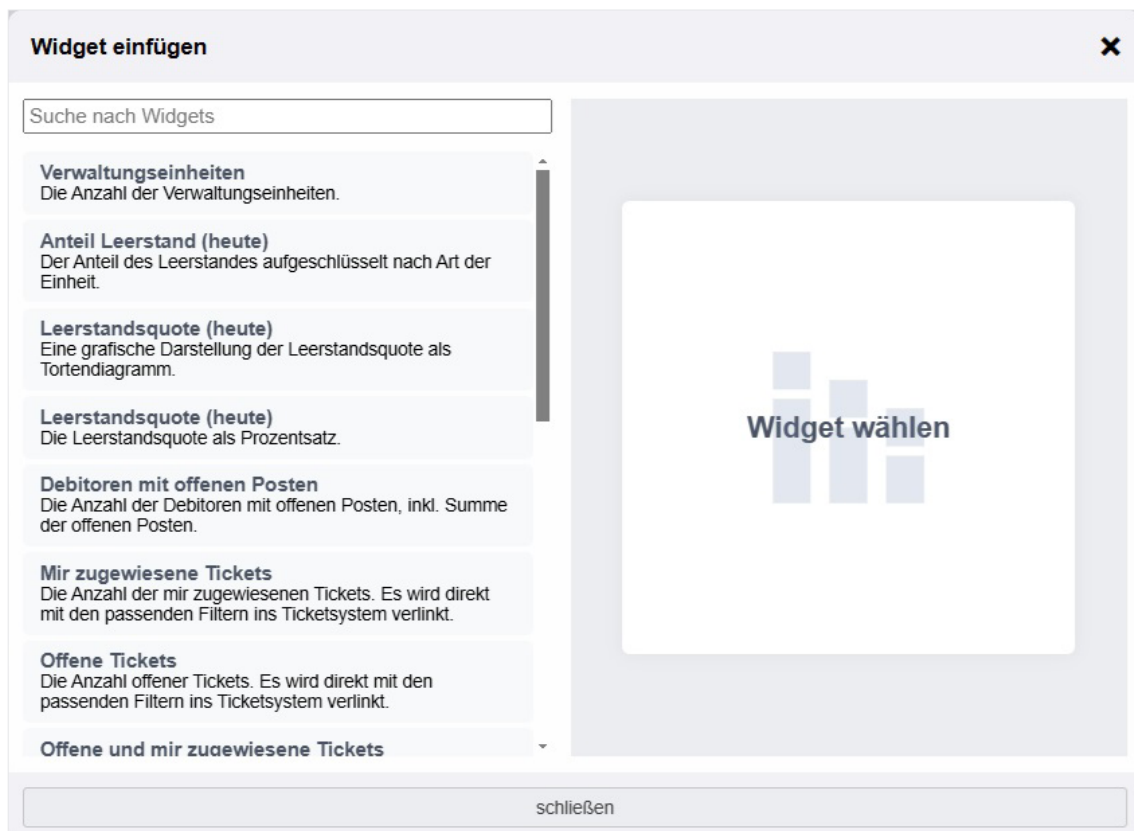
Widget einfügen

✕

Suche nach Widgets

Verwaltungseinheiten
Die Anzahl der Verwaltungseinheiten.

Anteil Leerstand (heute)
Der Anteil des Leerstandes aufgeschlüsselt nach Art der Einheit.

Leerstandsquote (heute)
Eine grafische Darstellung der Leerstandsquote als Tortendiagramm.

Leerstandsquote (heute)
Die Leerstandsquote als Prozentsatz.

Debitoren mit offenen Posten
Die Anzahl der Debitoren mit offenen Posten, inkl. Summe der offenen Posten.

Mir zugewiesene Tickets
Die Anzahl der mir zugewiesenen Tickets. Es wird direkt mit den passenden Filtern ins Ticketsystem verlinkt.

Offene Tickets
Die Anzahl offener Tickets. Es wird direkt mit den passenden Filtern ins Ticketsystem verlinkt.

Offene und mir zugewiesene Tickets

Widget wählen

schließen